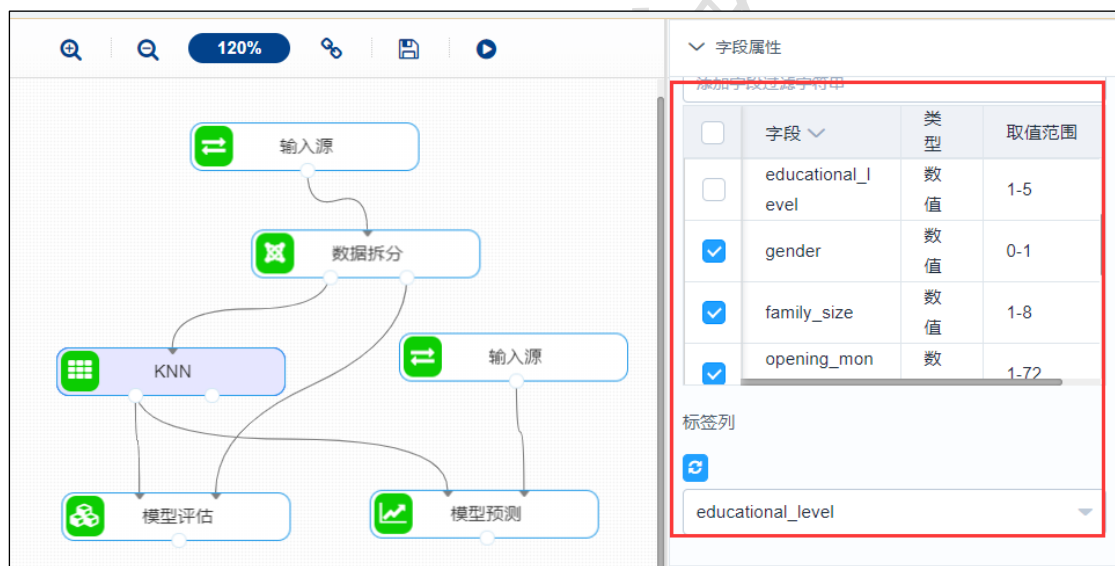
120%

输入源

数据拆分

KNN

输入源

模型评估

模型预测

字段属性

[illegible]

| | 字段 | 类型 | 取值范围 |
|---|---|---|---|
| | educational_level | 数值 | 1-5 |
| | gender | 数值 | 0-1 |
| | family_size | 数值 | 1-8 |
| | opening_mon | 数 | 1-72 |

标签列

educational_level